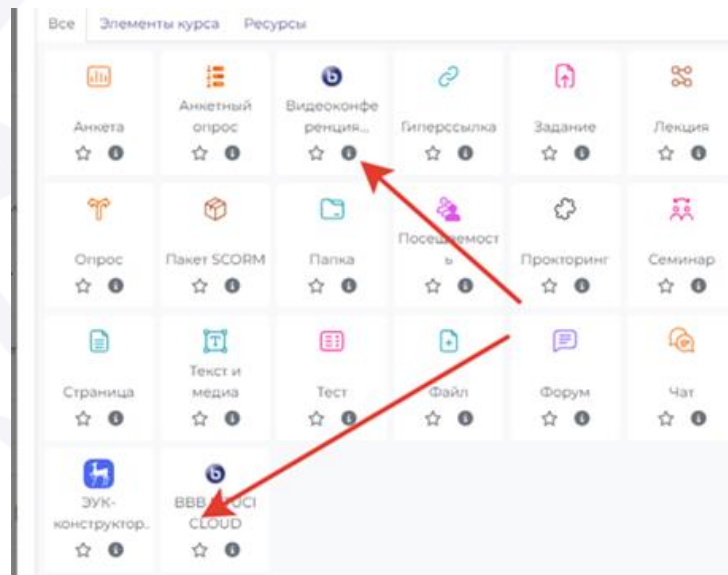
Все Элементы курса Ресурсы

Анкета

Анкетный опрос

Видеоконференция...

Гиперссылка

Задание

Лекция

Опрос

Пакет SCORM

Папка

Посещаемость

Прокторинг

Семинар

Страница

Текст и медиа

Тест

Файл

Форум

Чат

ЭУК-конструктор..

BBB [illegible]CI CLOUD